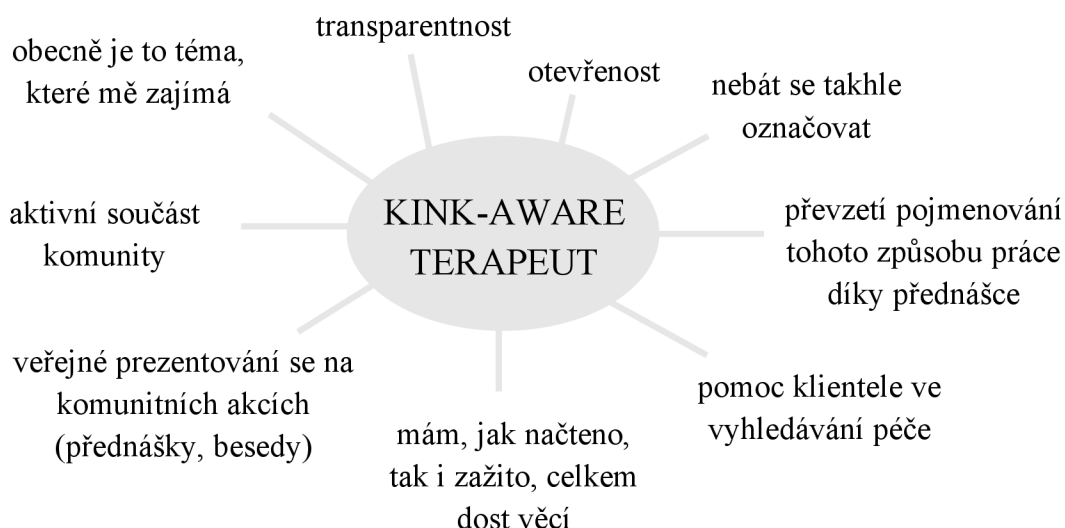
transparentnost

otevřenost

obecně je to téma, které mě zajímá

nebát se takhle označovat

KINK-AWARE TERAPEUT

aktivní součást komunity

převzetí pojmenování tohoto způsobu práce díky přednášce

veřejné prezentování se na komunitních akcích (přednášky, besedy)

pomoc klientele ve vyhledávání péče

mám, jak načteno, tak i zažito, celkem dost věcí